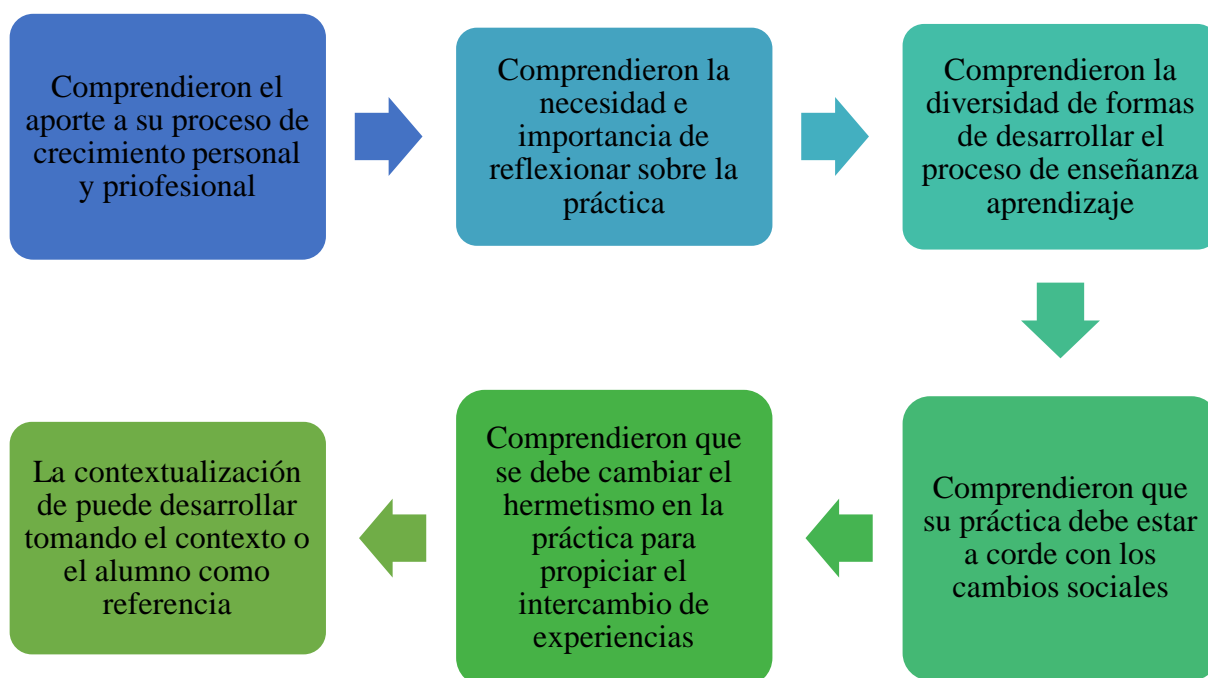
Comprendieron el aporte a su proceso de crecimiento personal y priofesional

Comprendieron la necesidad e importancia de reflexionar sobre la práctica

Comprendieron la diversidad de formas de desarrollar el proceso de enseñanza aprendizaje

Comprendieron que su práctica debe estar a corde con los cambios sociales

Comprendieron que se debe cambiar el hermetismo en la práctica para propiciar el intercambio de experiencias

La contextualización de puede desarrollar tomando el contexto o el alumno como referencia